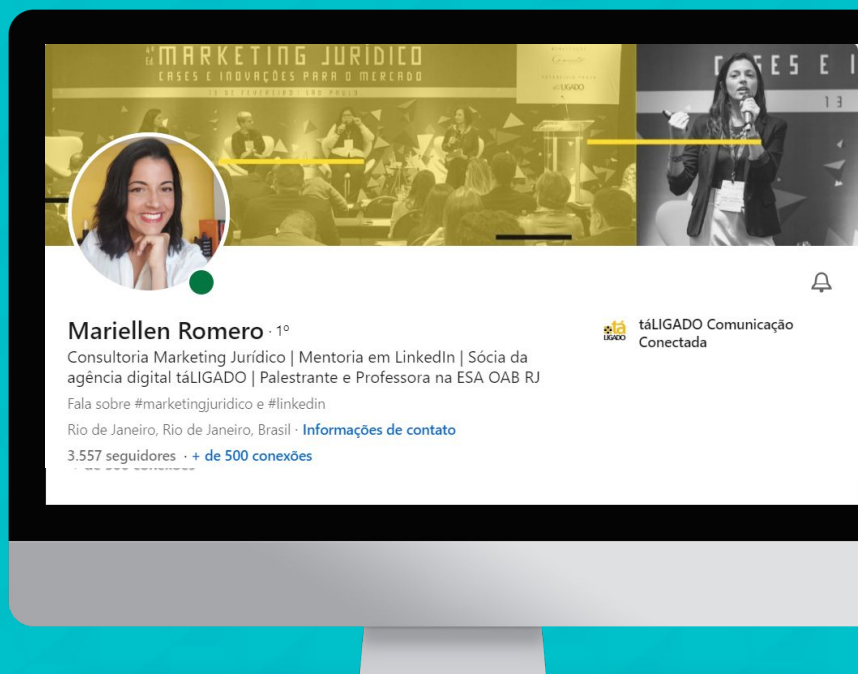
MARKETING JURÍDICO
CASES E INOVAÇÕES PARA O MERCADO

tá LIGADO

CASES E I

13

Mariellen Romero · 1º
Consultoria Marketing Jurídico | Mentoria em LinkedIn | Sócia da agência digital táLIGADO | Palestrante e Professora na ESA OAB RJ
Fala sobre #marketingjuridico e #linkedin
Rio de Janeiro, Rio de Janeiro, Brasil · Informações de contato
3.557 seguidores · + de 500 conexões

táLIGADO Comunicação Conectada